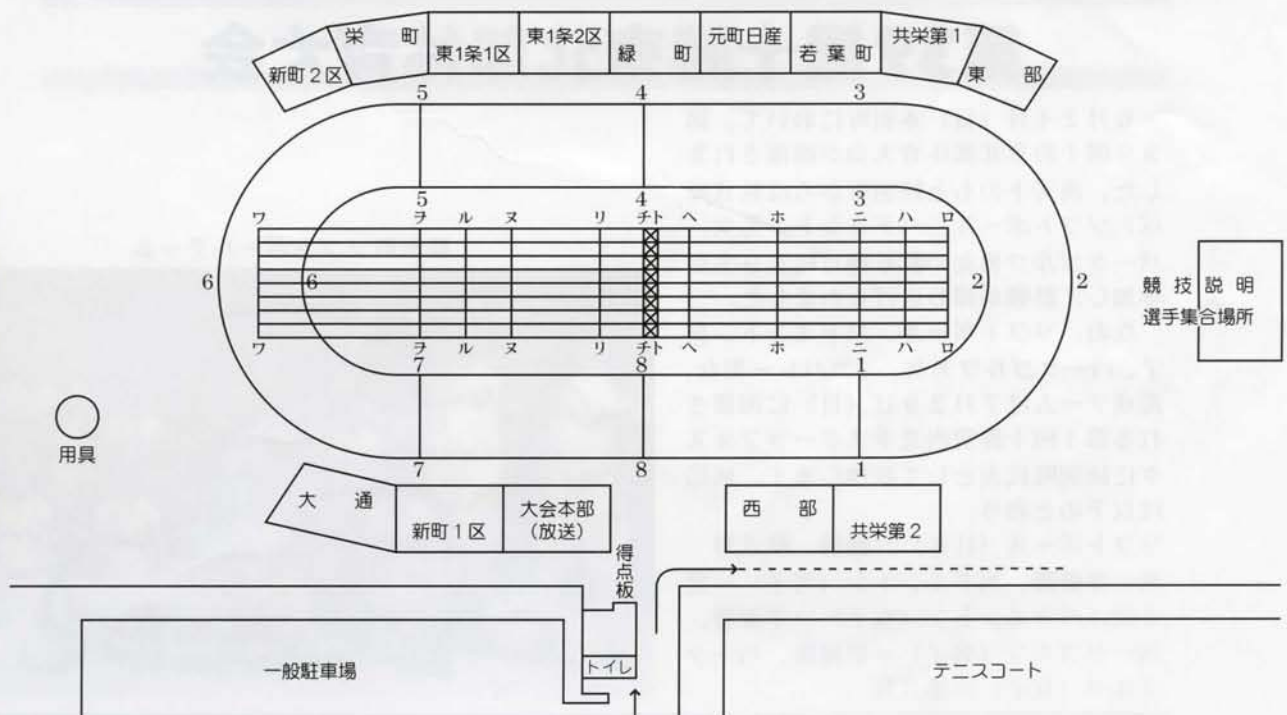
栄町
東1条1区
東1条2区
緑町
元町日産
若葉町
共栄第1
新町2区
東部

5
4
3
5
4
3

ワ ヲ ル ヌ リ チ ト ヘ ホ ニ ハ ロ

6
6
2
2

ワ ヲ ル ヌ リ チ ト ヘ ホ ニ ハ ロ

7
8
1
7
8
1

競技説明
選手集合場所

用具

大通
新町1区
大会本部
(放送)
得点板
西部
共栄第2

一般駐車場
トイレ
テニスコート